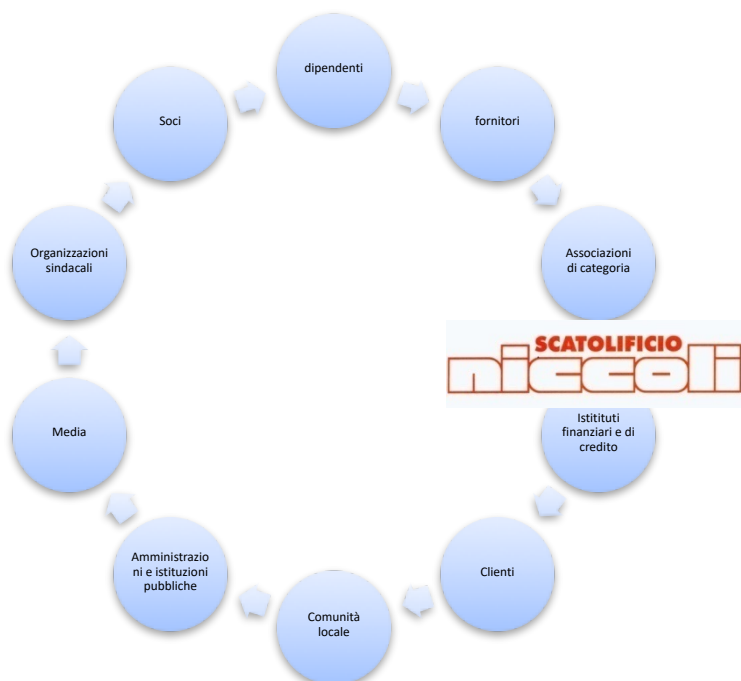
dipendenti

fornitori

Associazioni di categoria

SCATOLIFICIO
niccoli

Istituti finanziari e di credito

Clienti

Comunità locale

Amministrazioni e istituzioni pubbliche

Media

Organizzazioni sindacali

Soci